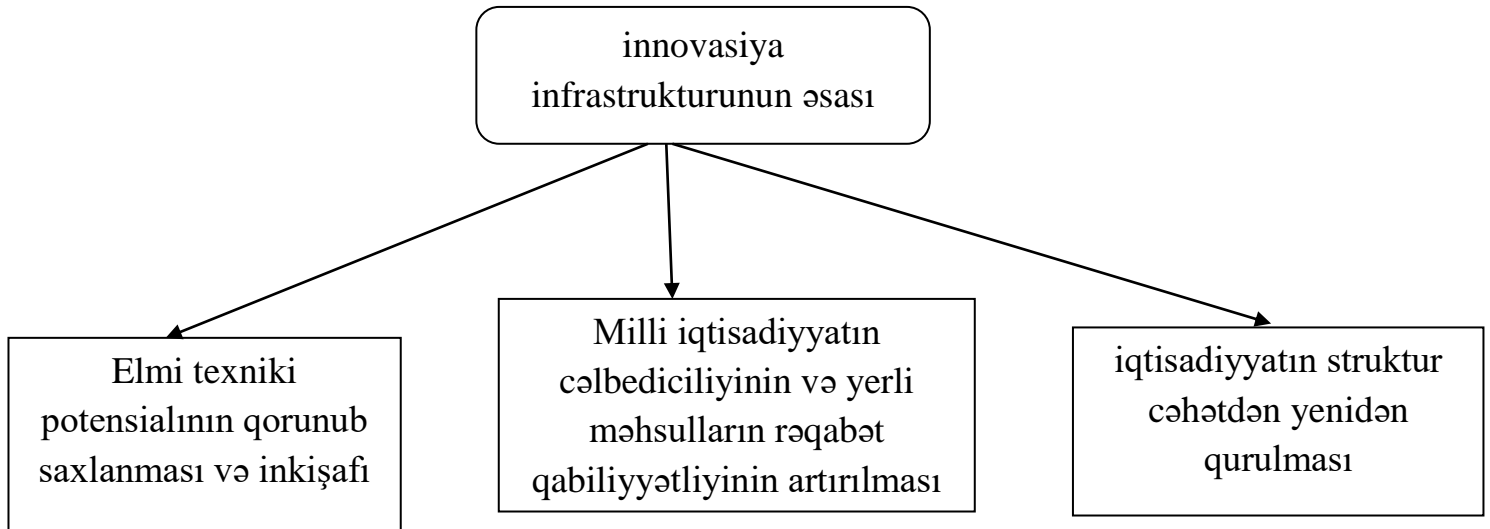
innovasiya infrastrukturunun əsası

Elmi texniki potensialının qorunub saxlanması və inkişafı

Milli iqtisadiyyatın cəlbediciliyinin və yerli məhsulların rəqabət qabiliyyətliyinin artırılması

iqtisadiyyatın struktur cəhətdən yenidən qurulması